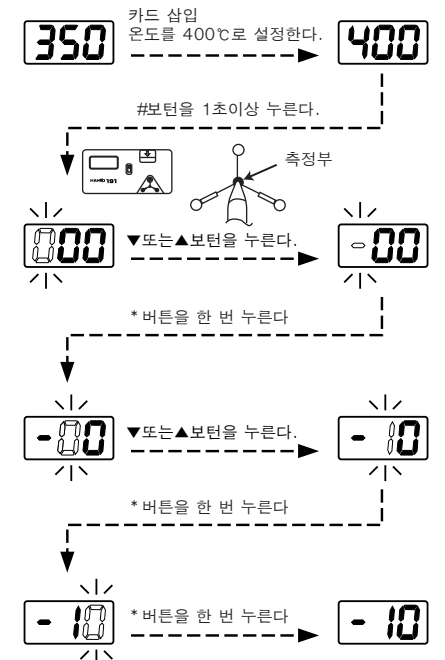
350

카드 삽입
온도를 400℃로 설정한다.

400

#보턴을 1초이상 누른다.

HAKKO 191

측정부

000

▼또는▲보턴을 누른다.

-00

* 버튼을 한 번 누른다

-00

▼또는▲보턴을 누른다.

-10

* 버튼을 한 번 누른다

-10

* 버튼을 한 번 누른다

-10